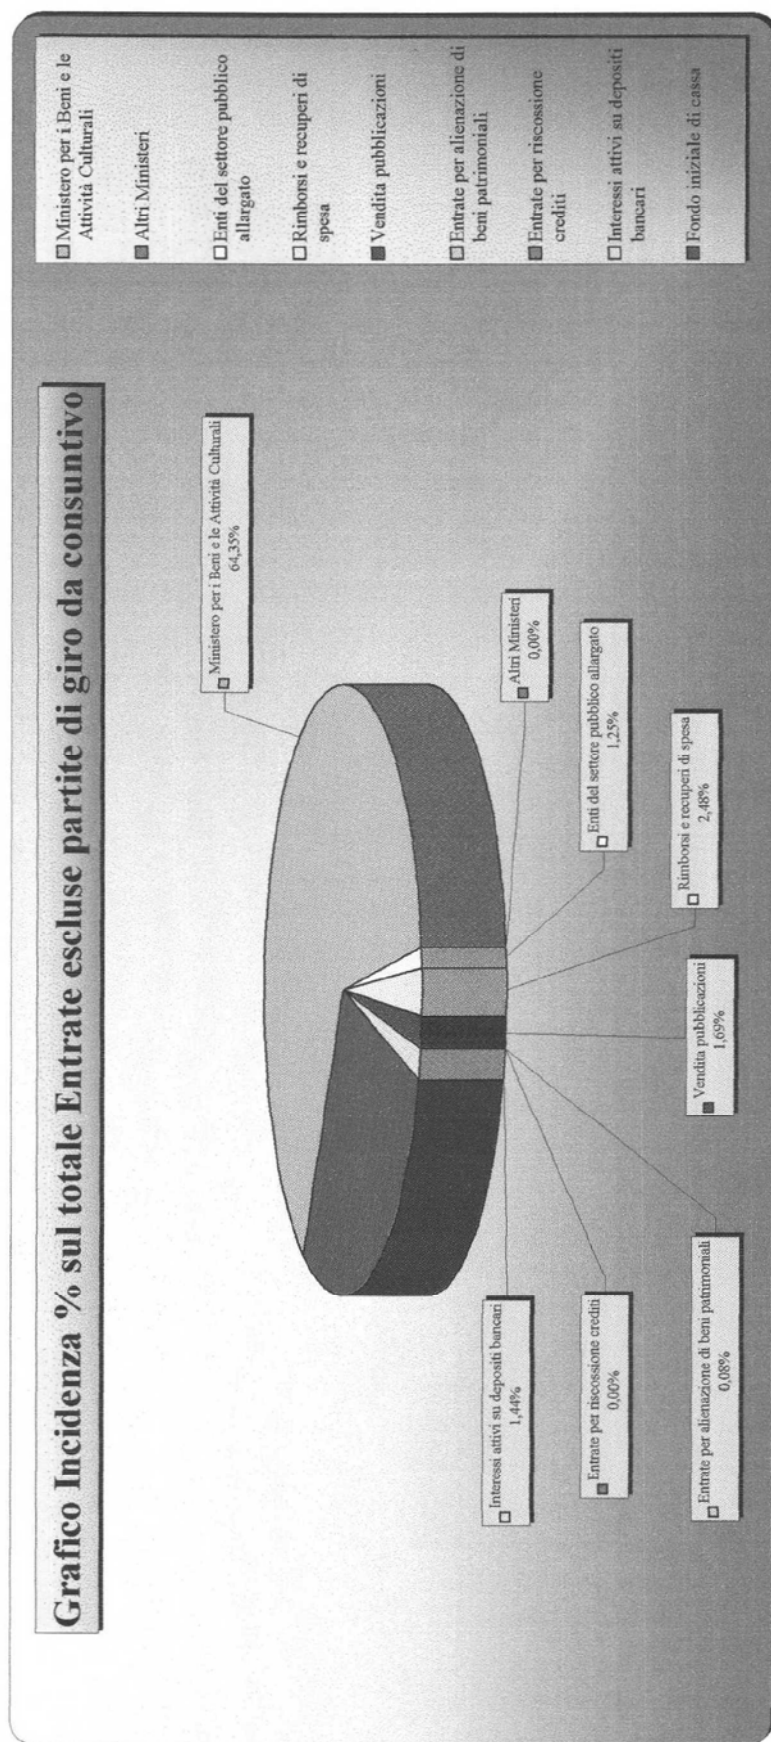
Grafico Incidenza % sul totale Entrate escluse partite di giro da consuntivo

Ministero per i Beni e le Attività Culturali
64,35%

Altri Ministeri
0,00%

Enti del settore pubblico allargato
1,25%

Rimborsi e recuperi di spesa
2,48%

Vendita pubblicazioni
1,69%

Entrate per alienazione di beni patrimoniali
0,08%

Entrate per riscossione crediti
0,00%

Interessi attivi su depositi bancari
1,44%

Ministero per i Beni e le Attività Culturali
Altri Ministeri
Enti del settore pubblico allargato
Rimborsi e recuperi di spesa
Vendita pubblicazioni
Entrate per alienazione di beni patrimoniali
Entrate per riscossione crediti
Interessi attivi su depositi bancari
Fondo iniziale di cassa